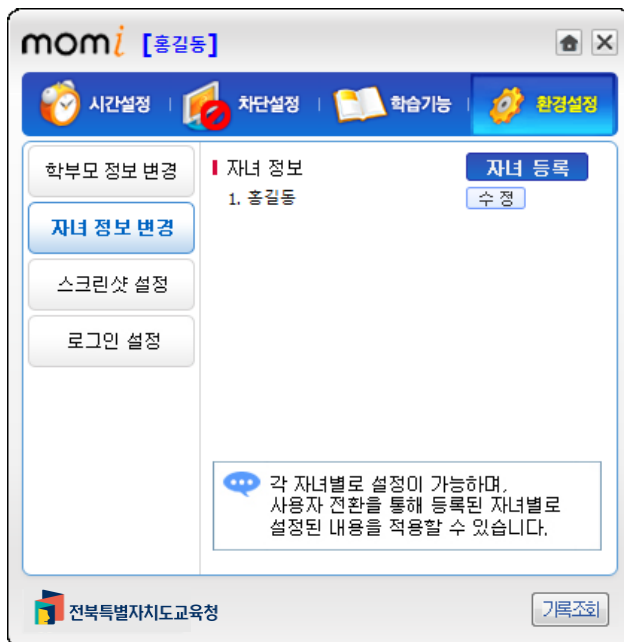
momi [홍길동]

시간설정 | 차단설정 | 학습기능 | 환경설정

학부모 정보 변경

자녀 정보 변경

스크린샷 설정

로그인 설정

자녀 정보

자녀 등록

1. 홍길동

수 정

각 자녀별로 설정이 가능하며, 사용자 전환을 통해 등록된 자녀별로 설정된 내용을 적용할 수 있습니다.

전북특별자치도교육청

기록조회